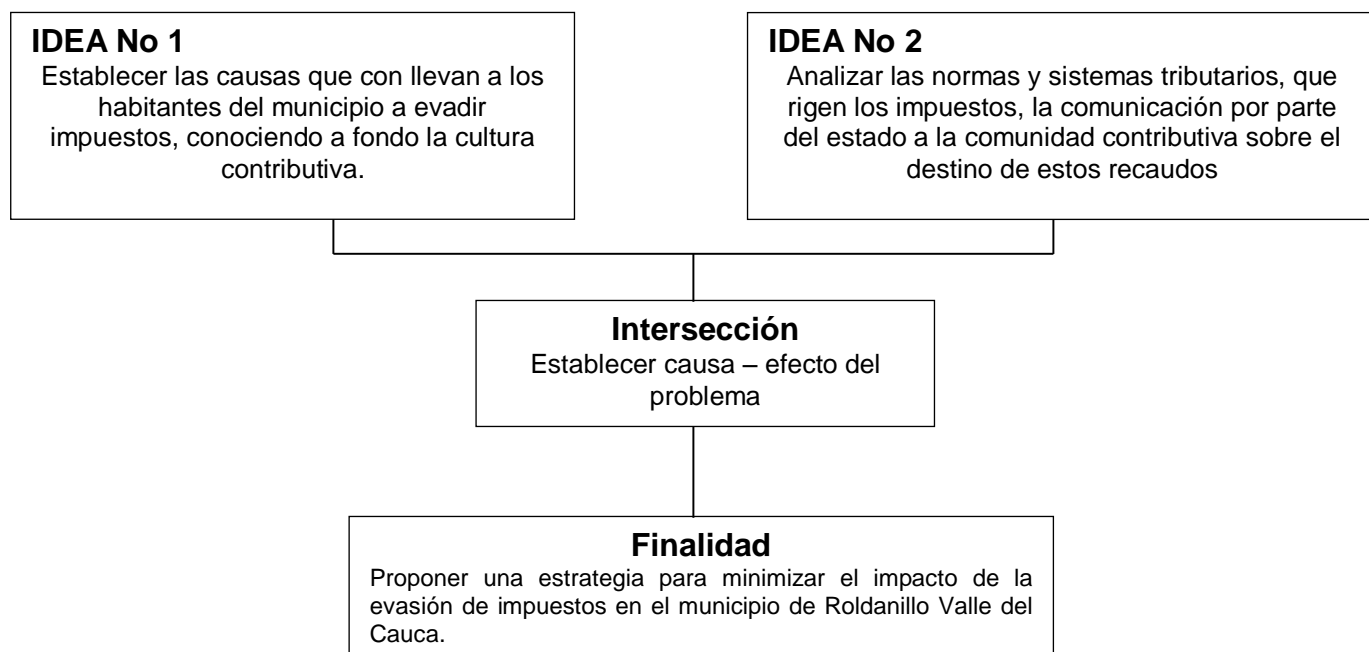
IDEA No 1
Establecer las causas que con llevan a los habitantes del municipio a evadir impuestos, conociendo a fondo la cultura contributiva.

IDEA No 2
Analizar las normas y sistemas tributarios, que rigen los impuestos, la comunicación por parte del estado a la comunidad contributiva sobre el destino de estos recaudos

Intersección
Establecer causa – efecto del problema

Finalidad
Proponer una estrategia para minimizar el impacto de la evasión de impuestos en el municipio de Roldanillo Valle del Cauca.